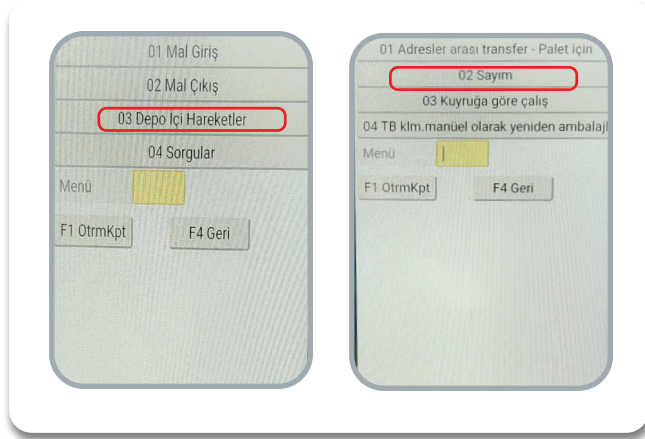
01 Mal Giriş

02 Mal Çıkış

03 Depo İçi Hareketler

04 Sorgular

Menü

F1 OtrmKpt

F4 Geri

01 Adresler arası transfer - Palet için

02 Sayım

03 Kuyruğa göre çalış

04 TB klm.manüel olarak yeniden ambalaj

Menü

F1 OtrmKpt

F4 Geri